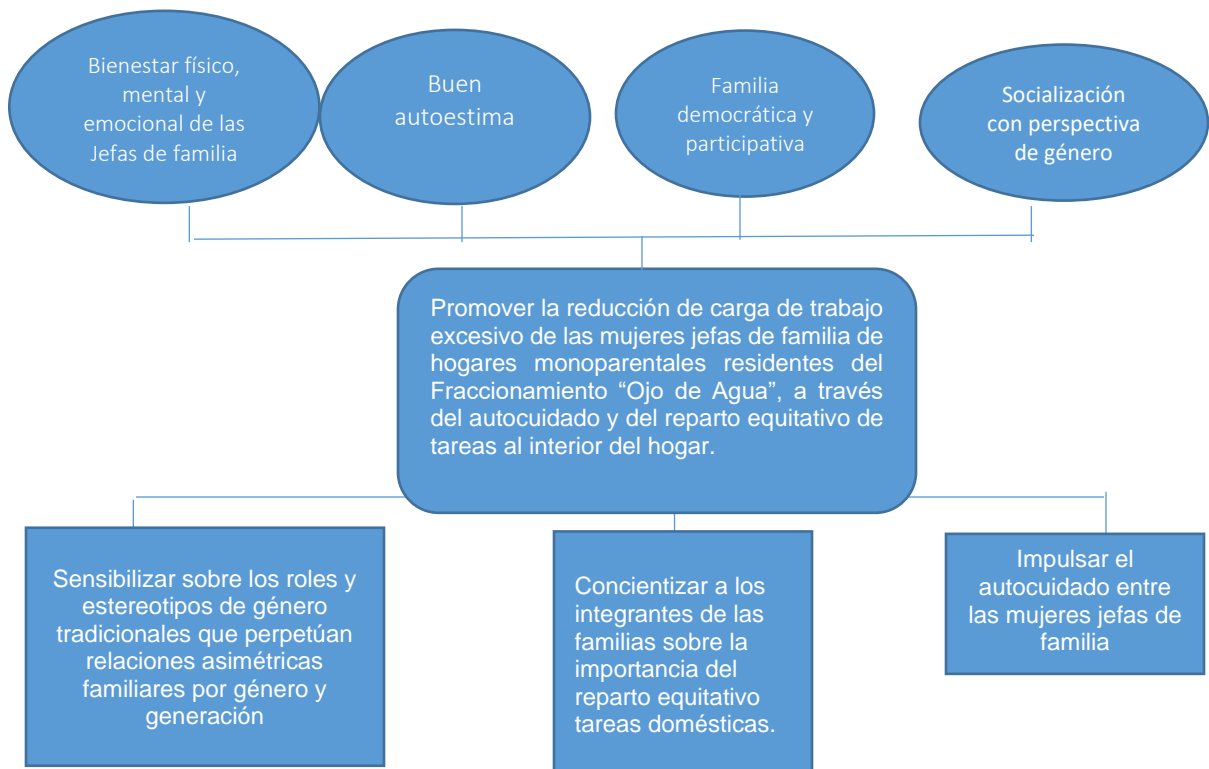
Bienestar físico, mental y emocional de las Jefas de familia

Buen autoestima

Familia democrática y participativa

Socialización con perspectiva de género

Promover la reducción de carga de trabajo excesivo de las mujeres jefas de familia de hogares monoparentales residentes del Fraccionamiento “Ojo de Agua”, a través del autocuidado y del reparto equitativo de tareas al interior del hogar.

Sensibilizar sobre los roles y estereotipos de género tradicionales que perpetúan relaciones asimétricas familiares por género y generación

Concientizar a los integrantes de las familias sobre la importancia del reparto equitativo tareas domésticas.

Impulsar el autocuidado entre las mujeres jefas de familia